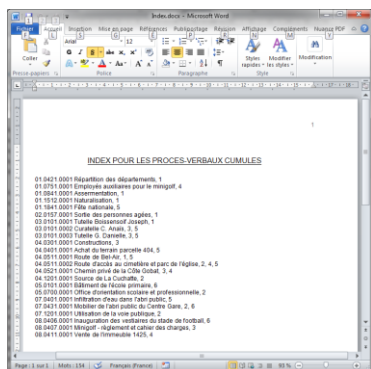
Index.docx - Microsoft Word

Fichier Accueil Insertion Mise en page Références Publipostage Révision Affichage Compléments Nuance PDF

Coller
Presse-papiers
Police
Paragraphe
Styles rapides
Modifier les styles
Style
Modification

1

INDEX POUR LES PROCES-VERBAUX CUMULES

01.0421.0001 Répartition des départements, 1
01.0751.0001 Employés auxiliaires pour le minigolf, 4
01.0841.0001 Assermentation, 1
01.1512.0001 Naturalisation, 1
01.1841.0001 Fête nationale, 5
02.0157.0001 Sortie des personnes agées, 1
03.0101.0001 Tutelle Boissenzolf Joseph, 1
03.0101.0002 Curatelle C. Anais, 3, 5
03.0101.0003 Tutelle G. Danielle, 3, 5
04.0301.0001 Constructions, 3
04.0401.0001 Achat du terrain parcelle 404, 5
04.0511.0001 Route de Bel-Air, 1, 5
04.0511.0002 Route d'accès au cimetière et parc de l'église, 2, 4, 5
04.0521.0001 Chemin privé de la Côte Gobat, 3, 4
04.1201.0001 Source de La Cuchatte, 2
05.0101.0001 Bâtiment de l'école primaire, 6
05.0700.0001 Office d'orientation scolaire et professionnelle, 2
07.0401.0001 Infiltration d'eau dans l'abri public, 5
07.0431.0001 Mobilier de l'abri public du Centre Gare, 2, 6
07.1201.0001 Utilisation de la voie publique, 2
08.0406.0001 Inauguration des vestiaires du stade de football, 6
08.0407.0001 Minigolf - règlement et cahier des charges, 3
08.0411.0001 Vente de l'immeuble 1425, 4

Page : 1 sur 1 Mots : 154 Français (France)